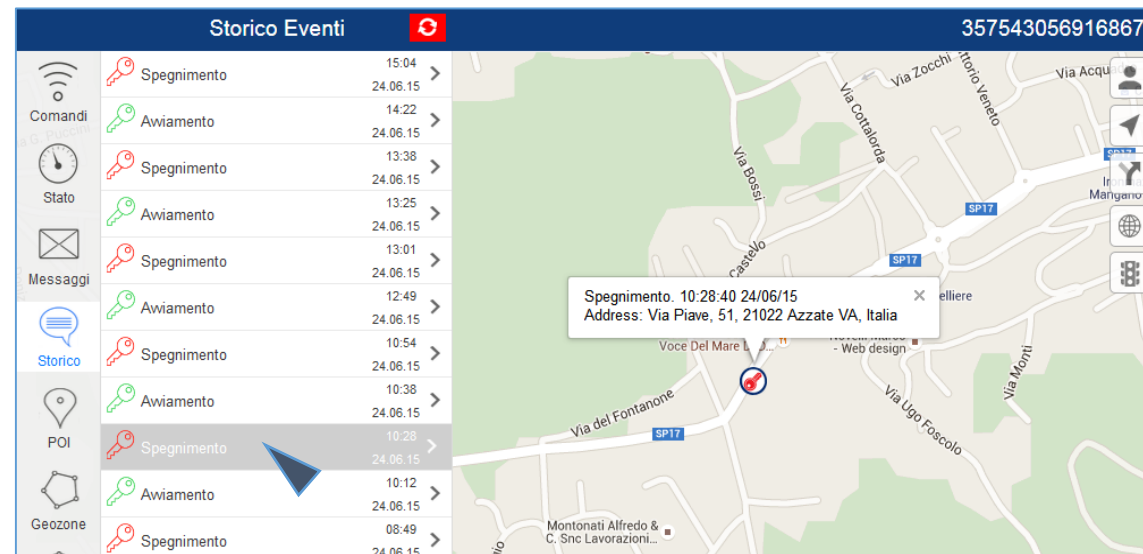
Storico Eventi

357543056916867

Comandi

Stato

Messaggi

Storico

POI

Geozone

Spegnimento 15:04 24.06.15

Awiamento 14:22 24.06.15

Spegnimento 13:38 24.06.15

Awiamento 13:25 24.06.15

Spegnimento 13:01 24.06.15

Awiamento 12:49 24.06.15

Spegnimento 10:54 24.06.15

Awiamento 10:38 24.06.15

Spegnimento 10:28 24.06.15

Awiamento 10:12 24.06.15

Spegnimento 08:49 24.06.15

Spegnimento. 10:28:40 24/06/15
Address: Via Piave, 51, 21022 Azzate VA, Italia

Via Zocchi
Vittorio Veneto
Via Acqua
Via Cottalorda
Via Bossi
Castello
SP17
SP17
SP17
Manganо
elliere
Voce Del Mare
Web design
Via Monti
Via Ugo Foscolo
Via del Fontanone
Montonati Alfredo & C. Snc Lavorazioni...